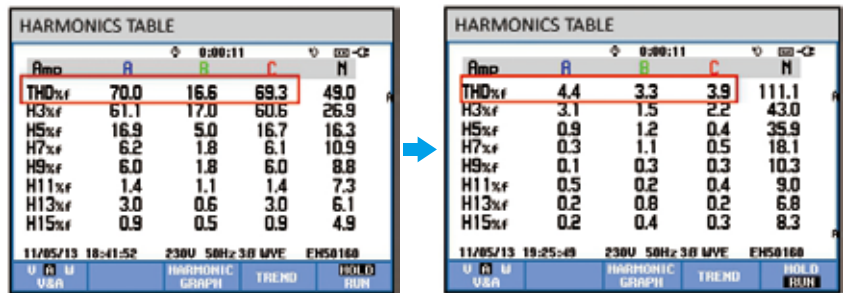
HARMONICS TABLE

0:00:11

| Amp | A | B | C | N |
|---|---|---|---|---|
| THD%f | 70.0 | 16.6 | 69.3 | 49.0 |
| H3%f | 61.1 | 17.0 | 60.6 | 26.9 |
| H5%f | 16.9 | 5.0 | 16.7 | 16.3 |
| H7%f | 6.2 | 1.8 | 6.1 | 10.9 |
| H9%f | 6.0 | 1.8 | 6.0 | 8.8 |
| H11%f | 1.4 | 1.1 | 1.4 | 7.3 |
| H13%f | 3.0 | 0.6 | 3.0 | 6.1 |
| H15%f | 0.9 | 0.5 | 0.9 | 4.9 |

11/05/13 18:41:52 230V 50Hz 3Ø WYE EN50160

V A W V&A | HARMONIC GRAPH | TREND | HOLD RUN

HARMONICS TABLE

0:00:11

| Amp | A | B | C | N |
|---|---|---|---|---|
| THD%f | 4.4 | 3.3 | 3.9 | 111.1 |
| H3%f | 3.1 | 1.5 | 2.2 | 43.0 |
| H5%f | 0.9 | 1.2 | 0.4 | 35.9 |
| H7%f | 0.3 | 1.1 | 0.5 | 18.1 |
| H9%f | 0.1 | 0.3 | 0.3 | 10.3 |
| H11%f | 0.5 | 0.2 | 0.4 | 9.0 |
| H13%f | 0.2 | 0.8 | 0.2 | 6.8 |
| H15%f | 0.2 | 0.4 | 0.3 | 8.3 |

11/05/13 19:25:49 230V 50Hz 3Ø WYE EN50160

V A W V&A | HARMONIC GRAPH | TREND | HOLD RUN